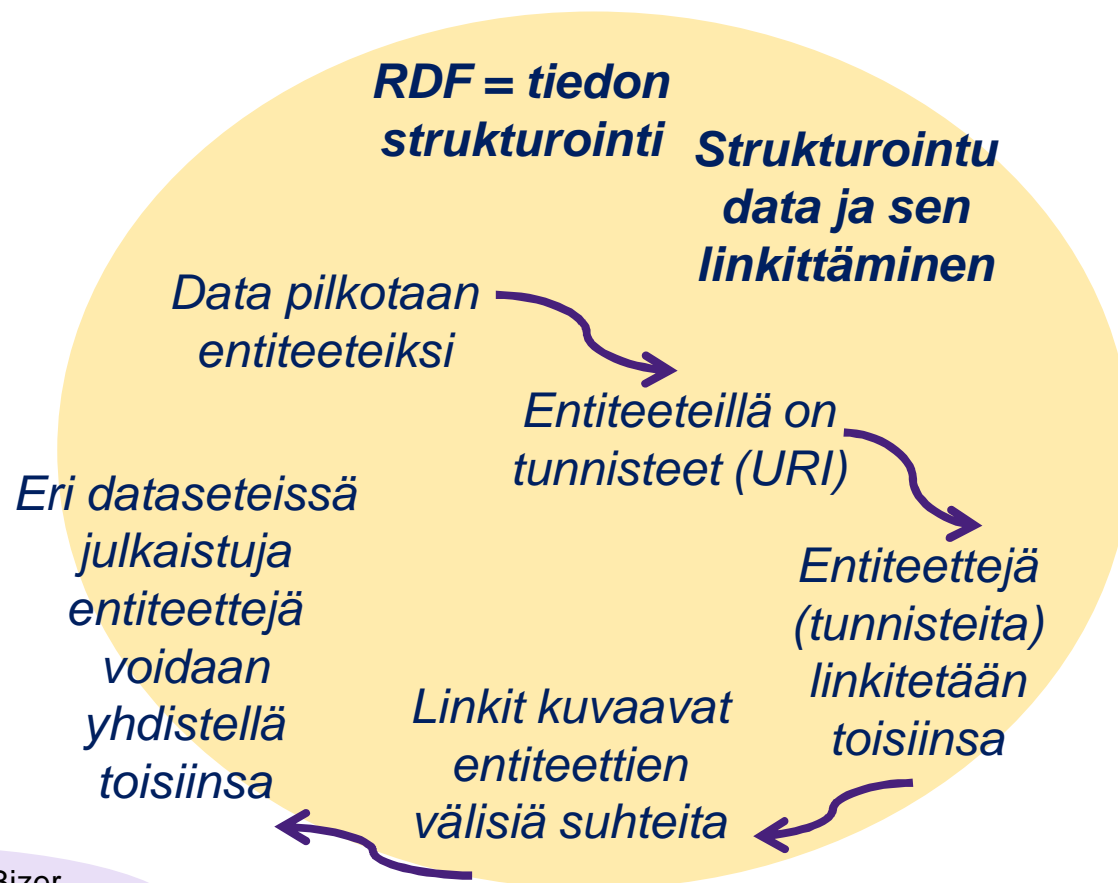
RDF = tiedon strukturointi

Strukturointu data ja sen linkittäminen

Data pilkotaan entiteeteiksi

Entiteeteillä on tunnisteet (URI)

Entiteettejä (tunnisteita) linkitetään toisiinsa

Linkit kuvaavat entiteettien välisiä suhteita

Eri dataseteissä julkaistuja entiteettejä voidaan yhdistellä toisiinsa

Bizer